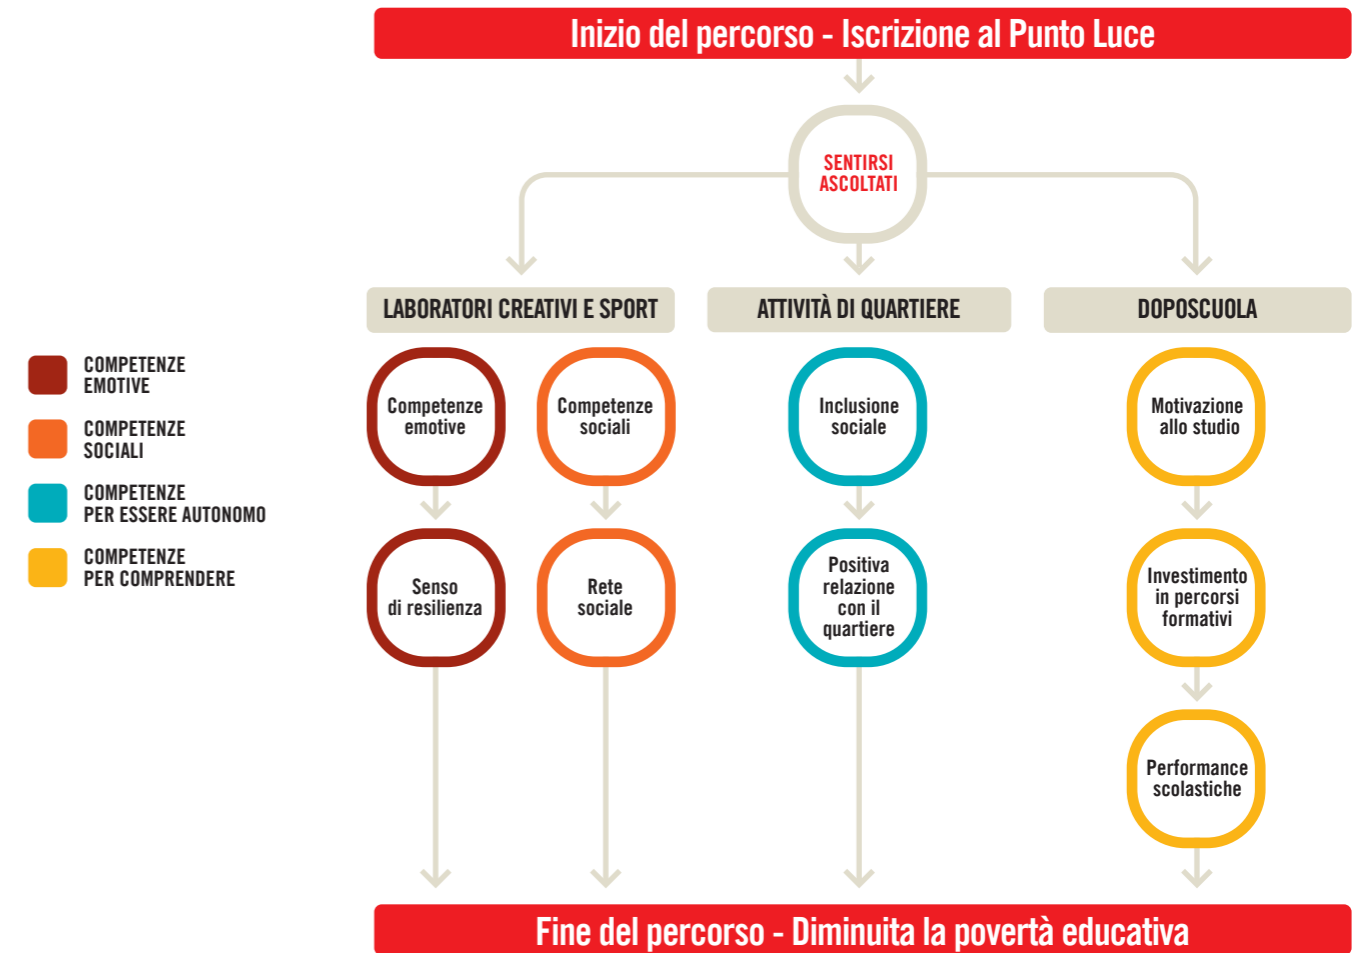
Inizio del percorso - Iscrizione al Punto Luce

SENTIRSI ASCOLTATI

COMPETENZE EMOTIVE

COMPETENZE SOCIALI

COMPETENZE PER ESSERE AUTONOMO

COMPETENZE PER COMPRENDERE

LABORATORI CREATIVI E SPORT

Competenze emotive

Senso di resilienza

Competenze sociali

Rete sociale

ATTIVITÀ DI QUARTIERE

Inclusione sociale

Positiva relazione con il quartiere

DOPOSCUOLA

Motivazione allo studio

Investimento in percorsi formativi

Performance scolastiche

Fine del percorso - Diminuita la povertà educativa